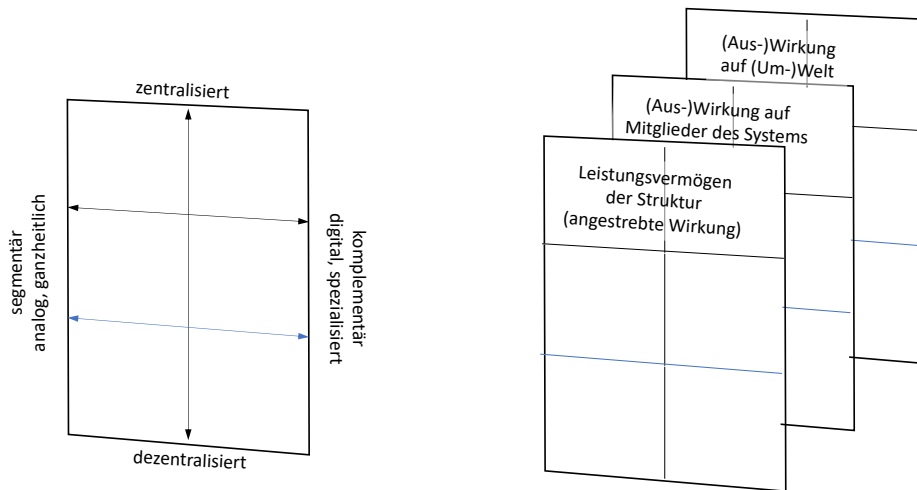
zentralisiert

segmentär
analog, ganzheitlich

komplementär
digital, spezialisiert

dezentralisiert

(Aus-)Wirkung auf (Um-)Welt

(Aus-)Wirkung auf Mitglieder des Systems

Leistungsvermögen der Struktur (angestrebte Wirkung)